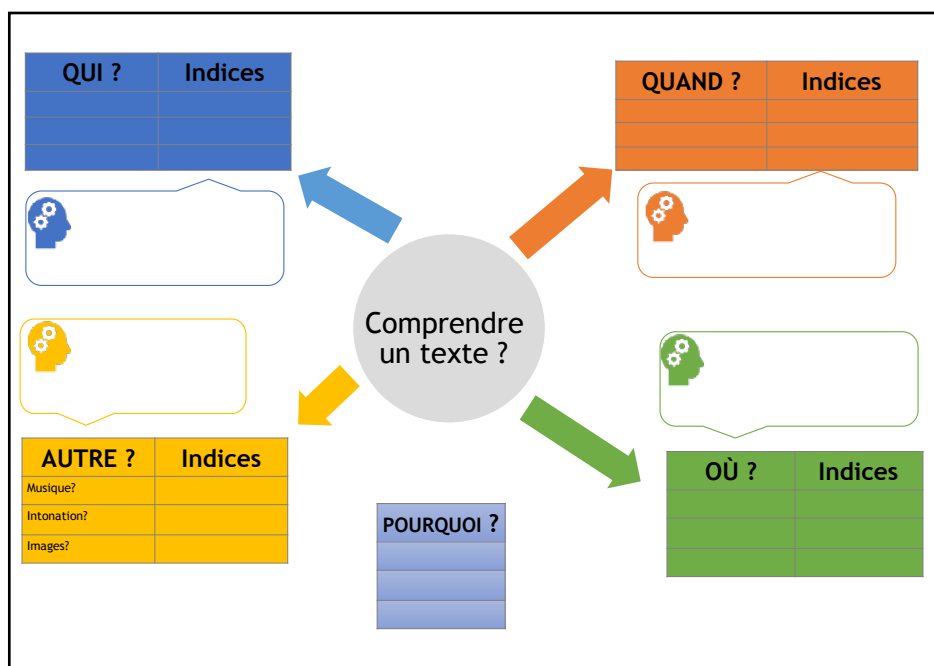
| QUI ? | Indices |
|---|---|
| | |
| | |
| | |

| QUAND ? | Indices |
|---|---|
| | |
| | |
| | |

Comprendre un texte ?

| AUTRE ? | Indices |
|---|---|
| Musique? | |
| Intonation? | |
| Images? | |

| POURQUOI ? |
|---|
| |
| |
| |

| OÙ ? | Indices |
|---|---|
| | |
| | |
| | |